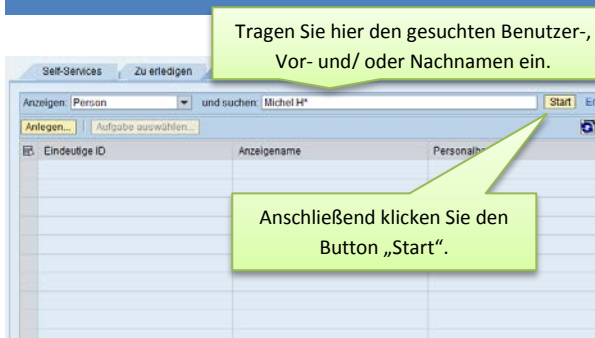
Tragen Sie hier den gesuchten Benutzer-, Vor- und/ oder Nachnamen ein.

Self-Services | Zu erledigen

Anzeigen: Person | und suchen: Michel H* | Start | Er

Anlegen... | Aufgabe auswählen...

| Eindeutige ID | Anzeigename | Personal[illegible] |
|---|---|---|

Anschließend klicken Sie den Button „Start“.